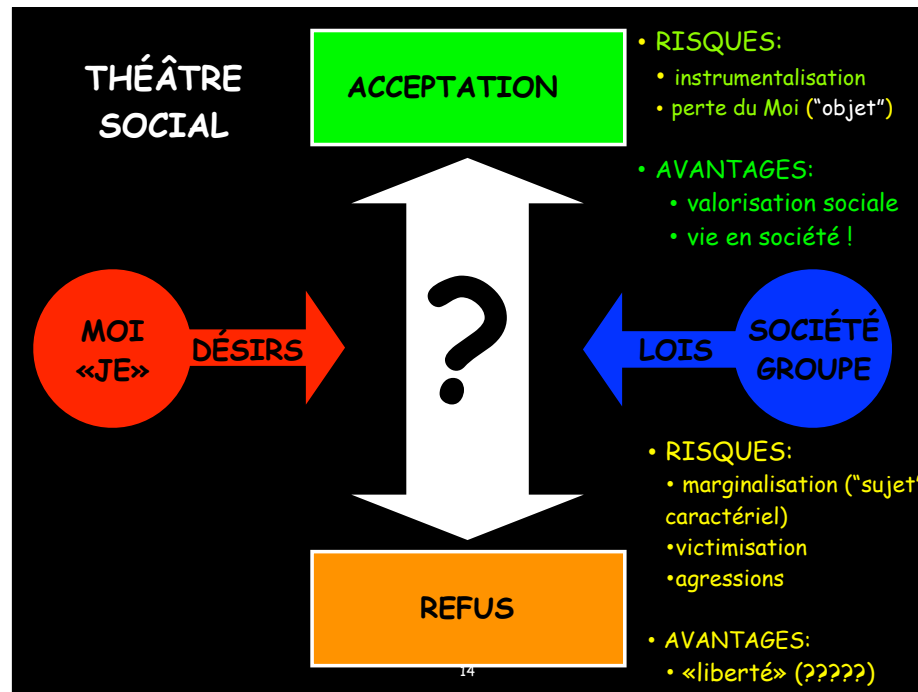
THÉÂTRE SOCIAL

ACCEPTATION

• RISQUES:
• instrumentalisation
• perte du Moi ("objet")

• AVANTAGES:
• valorisation sociale
• vie en société !

MOI «JE»

DÉSIRS

?

LOIS

SOCIÉTÉ GROUPE

• RISQUES:
• marginalisation ("sujet" caractériel)
•victimisation
•agressions

REFUS

• AVANTAGES:
• «liberté» (?????)

14